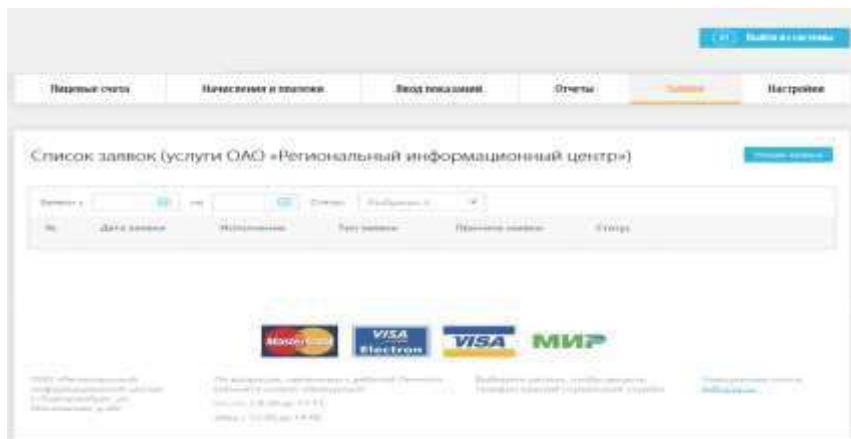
Выйти из системы

Лицевые счета | Начисления и платежи | Ввод показаний | Отчеты | Заявки | Настройки

Список заявок (услуги ОАО «Региональный информационный центр»)

Новая заявка

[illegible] | по | Статус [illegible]

№ | Дата заявки | Исполнение | Тип заявки | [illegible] | Статус

MasterCard VISA Electron VISA МИР

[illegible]